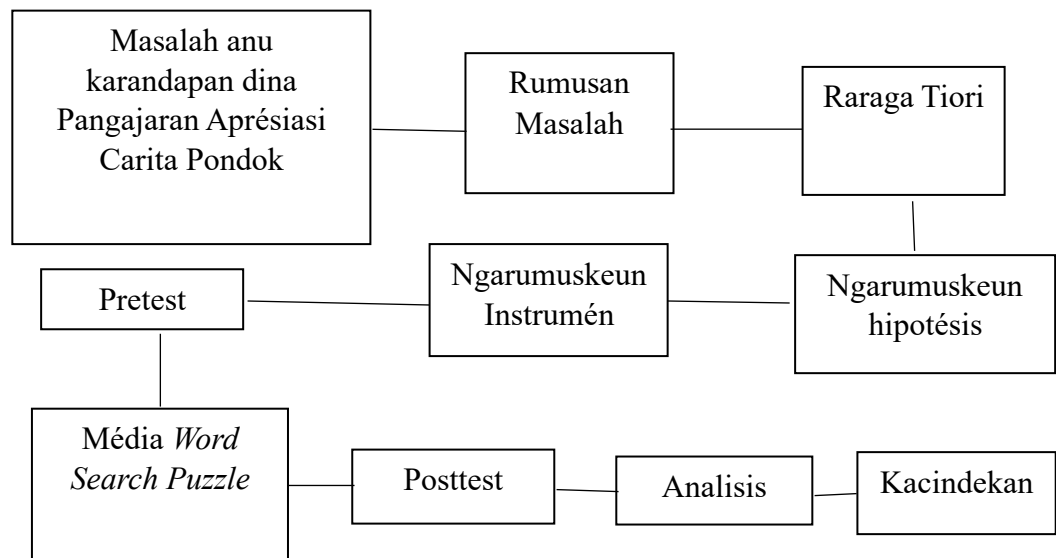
Masalah anu karandapan dina Pangajaran Aprésiasi Carita Pondok

Rumusan Masalah

Raraga Tiori

Ngarumuskeun hipotésis

Ngarumuskeun Instrumén

Pretest

Média *Word Search Puzzle*

Posttest

Analisis

Kacindekan